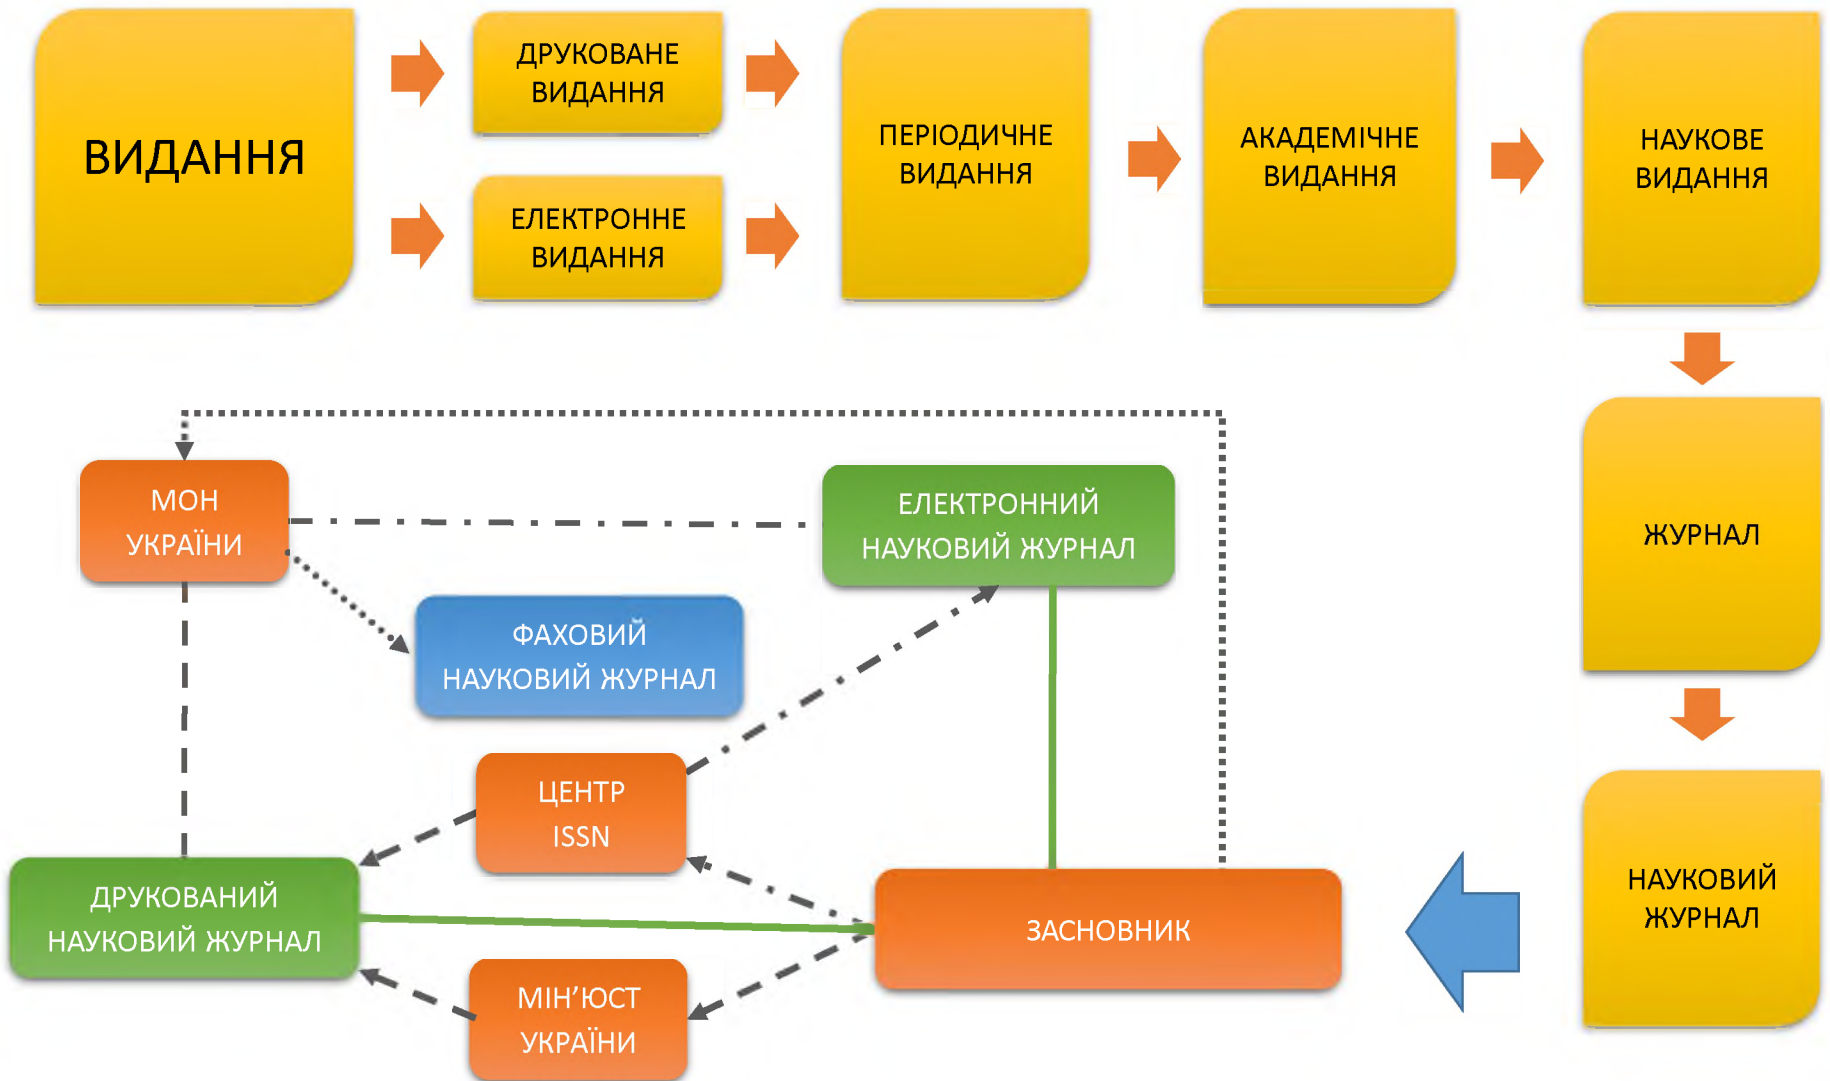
ВИДАННЯ

ДРУКОВАНЕ ВИДАННЯ

ЕЛЕКТРОННЕ ВИДАННЯ

ПЕРІОДИЧНЕ ВИДАННЯ

АКАДЕМІЧНЕ ВИДАННЯ

НАУКОВЕ ВИДАННЯ

ЖУРНАЛ

НАУКОВИЙ ЖУРНАЛ

МОН УКРАЇНИ

ЕЛЕКТРОННИЙ НАУКОВИЙ ЖУРНАЛ

ФАХОВИЙ НАУКОВИЙ ЖУРНАЛ

ЦЕНТР ISSN

ДРУКОВАНИЙ НАУКОВИЙ ЖУРНАЛ

ЗАСНОВНИК

МІН'ЮСТ УКРАЇНИ